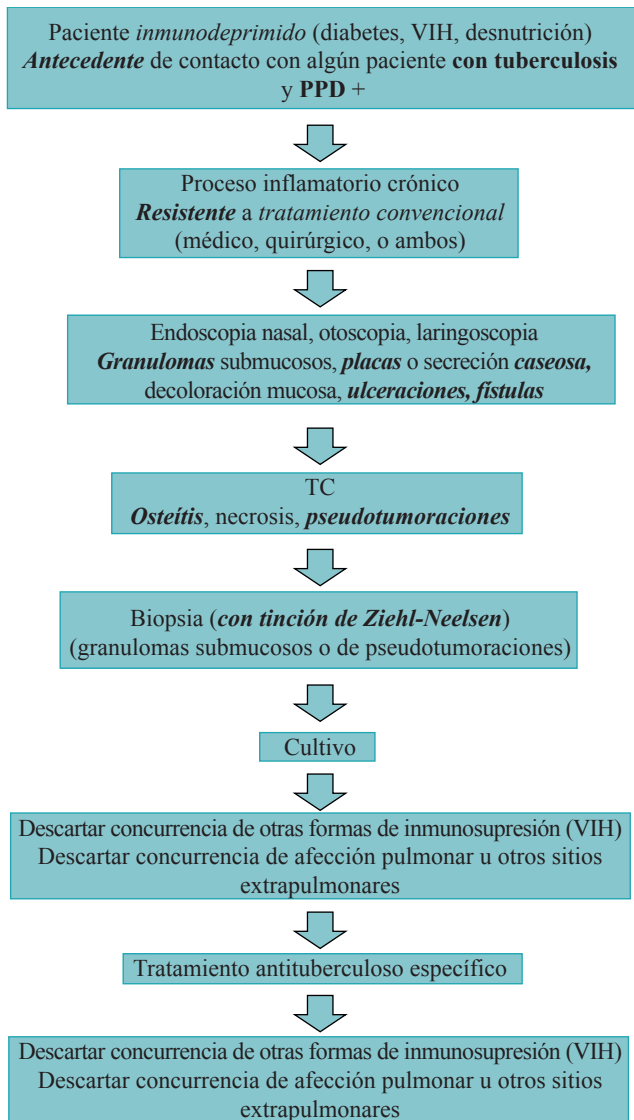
Paciente inmunodeprimido (diabetes, VIH, desnutrición)
Antecedente de contacto con algún paciente con tuberculosis y PPD +

Proceso inflamatorio crónico
Resistente a tratamiento convencional
(médico, quirúrgico, o ambos)

Endoscopia nasal, otoscopia, laringoscopia
Granulomas submucosos, placas o secreción caseosa, decoloración mucosa, ulceraciones, fistulas

TC
Osteítis, necrosis, pseudotumoraciones

Biopsia (con tinción de Ziehl-Neelsen)
(granulomas submucosos o de pseudotumoraciones)

Cultivo

Descartar concurrencia de otras formas de inmunosupresión (VIH)
Descartar concurrencia de afección pulmonar u otros sitios extrapulmonares

Tratamiento antituberculoso específico

Descartar concurrencia de otras formas de inmunosupresión (VIH)
Descartar concurrencia de afección pulmonar u otros sitios extrapulmonares